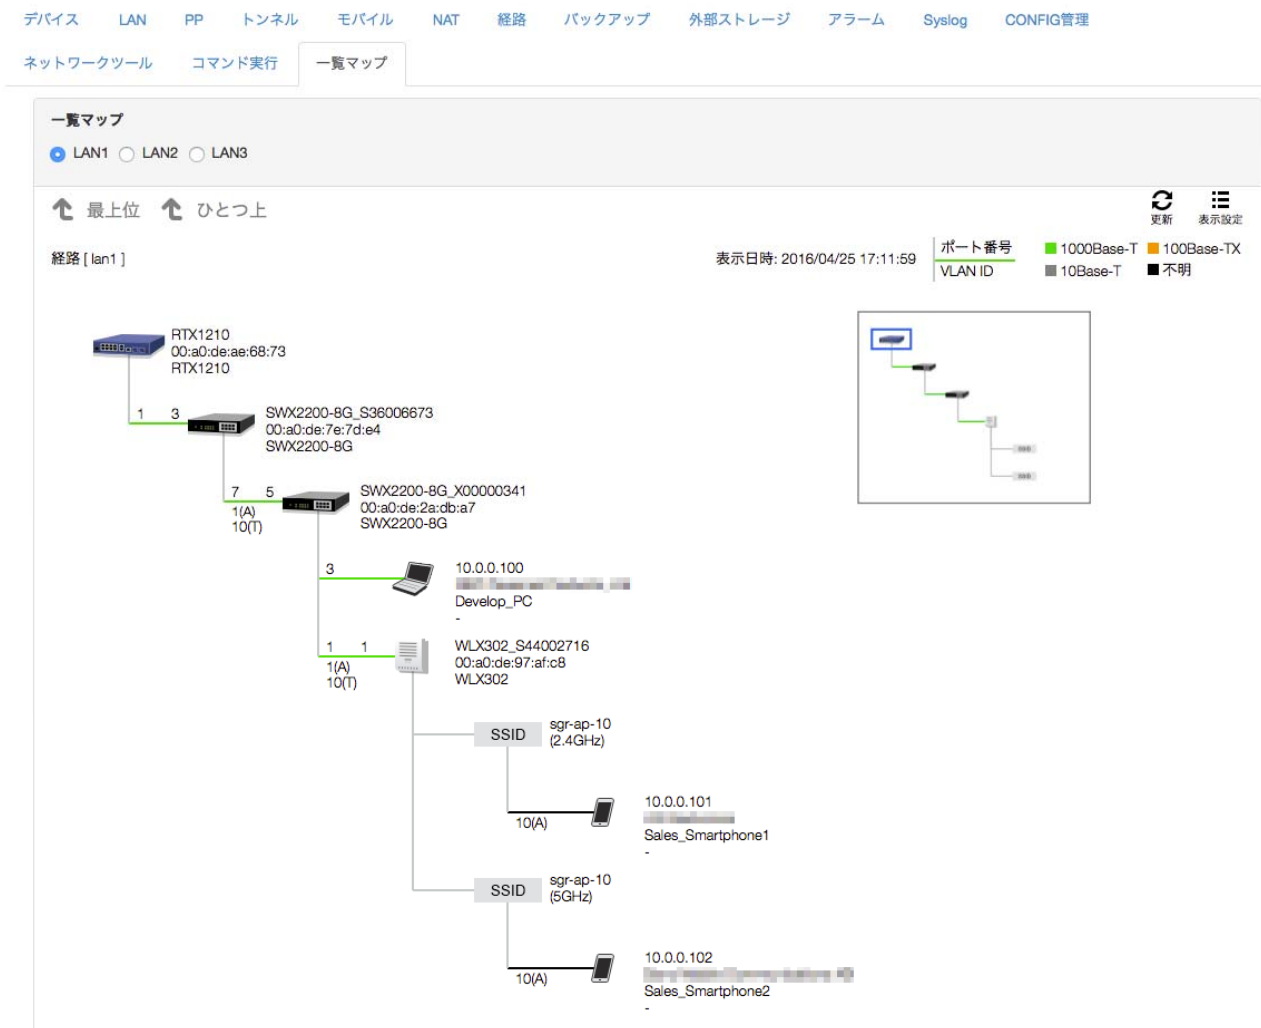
デバイス LAN PP トンネル モバイル NAT 経路 バックアップ 外部ストレージ アラーム Syslog CONFIG管理
ネットワークツール コマンド実行 一覧マップ

一覧マップ
LAN1 LAN2 LAN3

最上位 ひとつ上

更新 表示設定

経路 [ lan1 ]

表示日時: 2016/04/25 17:11:59

ポート番号
VLAN ID

1000Base-T 100Base-TX
10Base-T 不明

RTX1210
00:a0:de:ae:68:73
RTX1210

1 3
SWX2200-8G_S36006673
00:a0:de:7e:7d:e4
SWX2200-8G

7 5
1(A)
10(T)
SWX2200-8G_X00000341
00:a0:de:2a:db:a7
SWX2200-8G

3
10.0.0.100
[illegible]
Develop_PC
-

1 1
1(A)
10(T)
WLX302_S44002716
00:a0:de:97:af:c8
WLX302

SSID
sgr-ap-10
(2.4GHz)

10(A)
10.0.0.101
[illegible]
Sales_Smartphone1
-

SSID
sgr-ap-10
(5GHz)

10(A)
10.0.0.102
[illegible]
Sales_Smartphone2
-